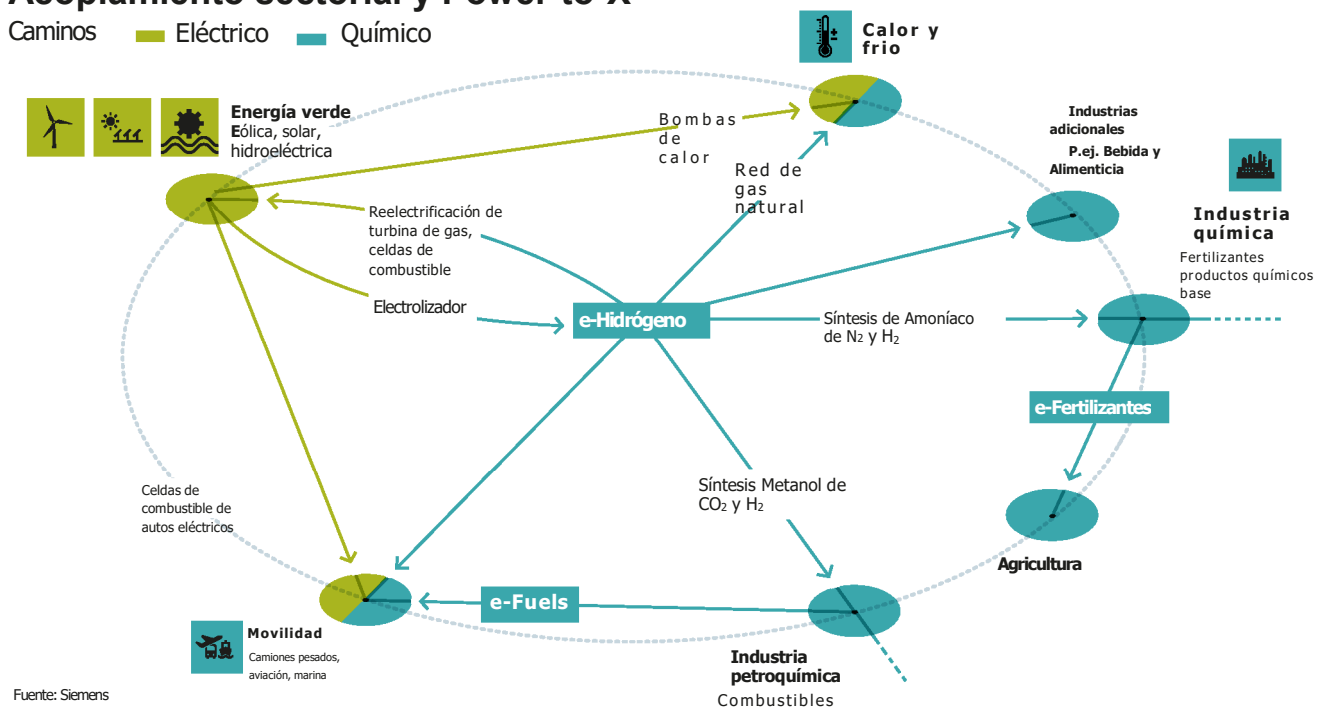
Acoplamiento sectorial y Power-to-X

Caminos Eléctrico Químico

Calor y frio

Energía verde
Eólica, solar, hidroeléctrica

Bombas de calor

Red de gas natural

Industrias adicionales
P.ej. Bebida y Alimenticia

Industria química
Fertilizantes productos químicos base

Reelectrificación de turbina de gas, celdas de combustible

Electrolizador

e-Hidrógeno

Síntesis de Amoníaco de $N_2$ y $H_2$

e-Fertilizantes

Agricultura

Síntesis Metanol de $CO_2$ y $H_2$

Celdas de combustible de autos eléctricos

e-Fuels

Movilidad
Camiones pesados, aviación, marina

Industria petroquímica
Combustibles

Fuente: Siemens